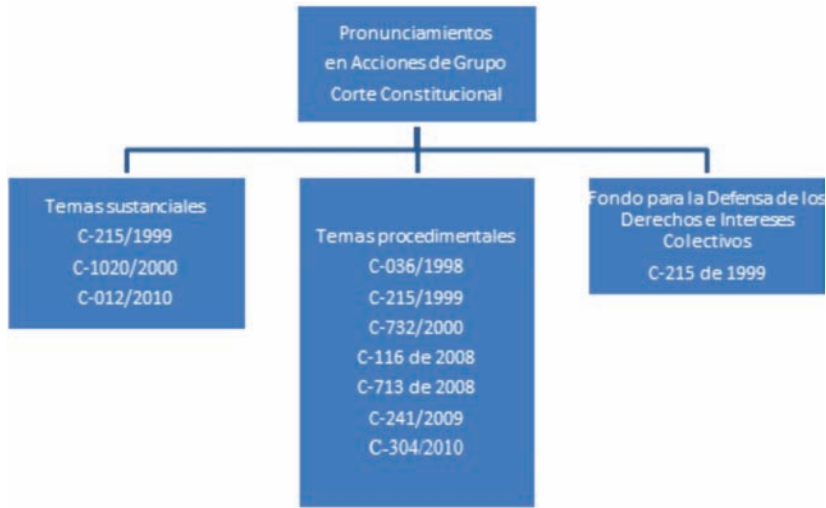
Pronunciamientos en Acciones de Grupo Corte Constitucional

Temas sustanciales
C-215/1999
C-1020/2000
C-012/2010

Temas procedimentales
C-036/1998
C-215/1999
C-732/2000
C-116 de 2008
C-713 de 2008
C-241/2009
C-304/2010

Fondo para la Defensa de los Derechos e Intereses Colectivos
C-215 de 1999